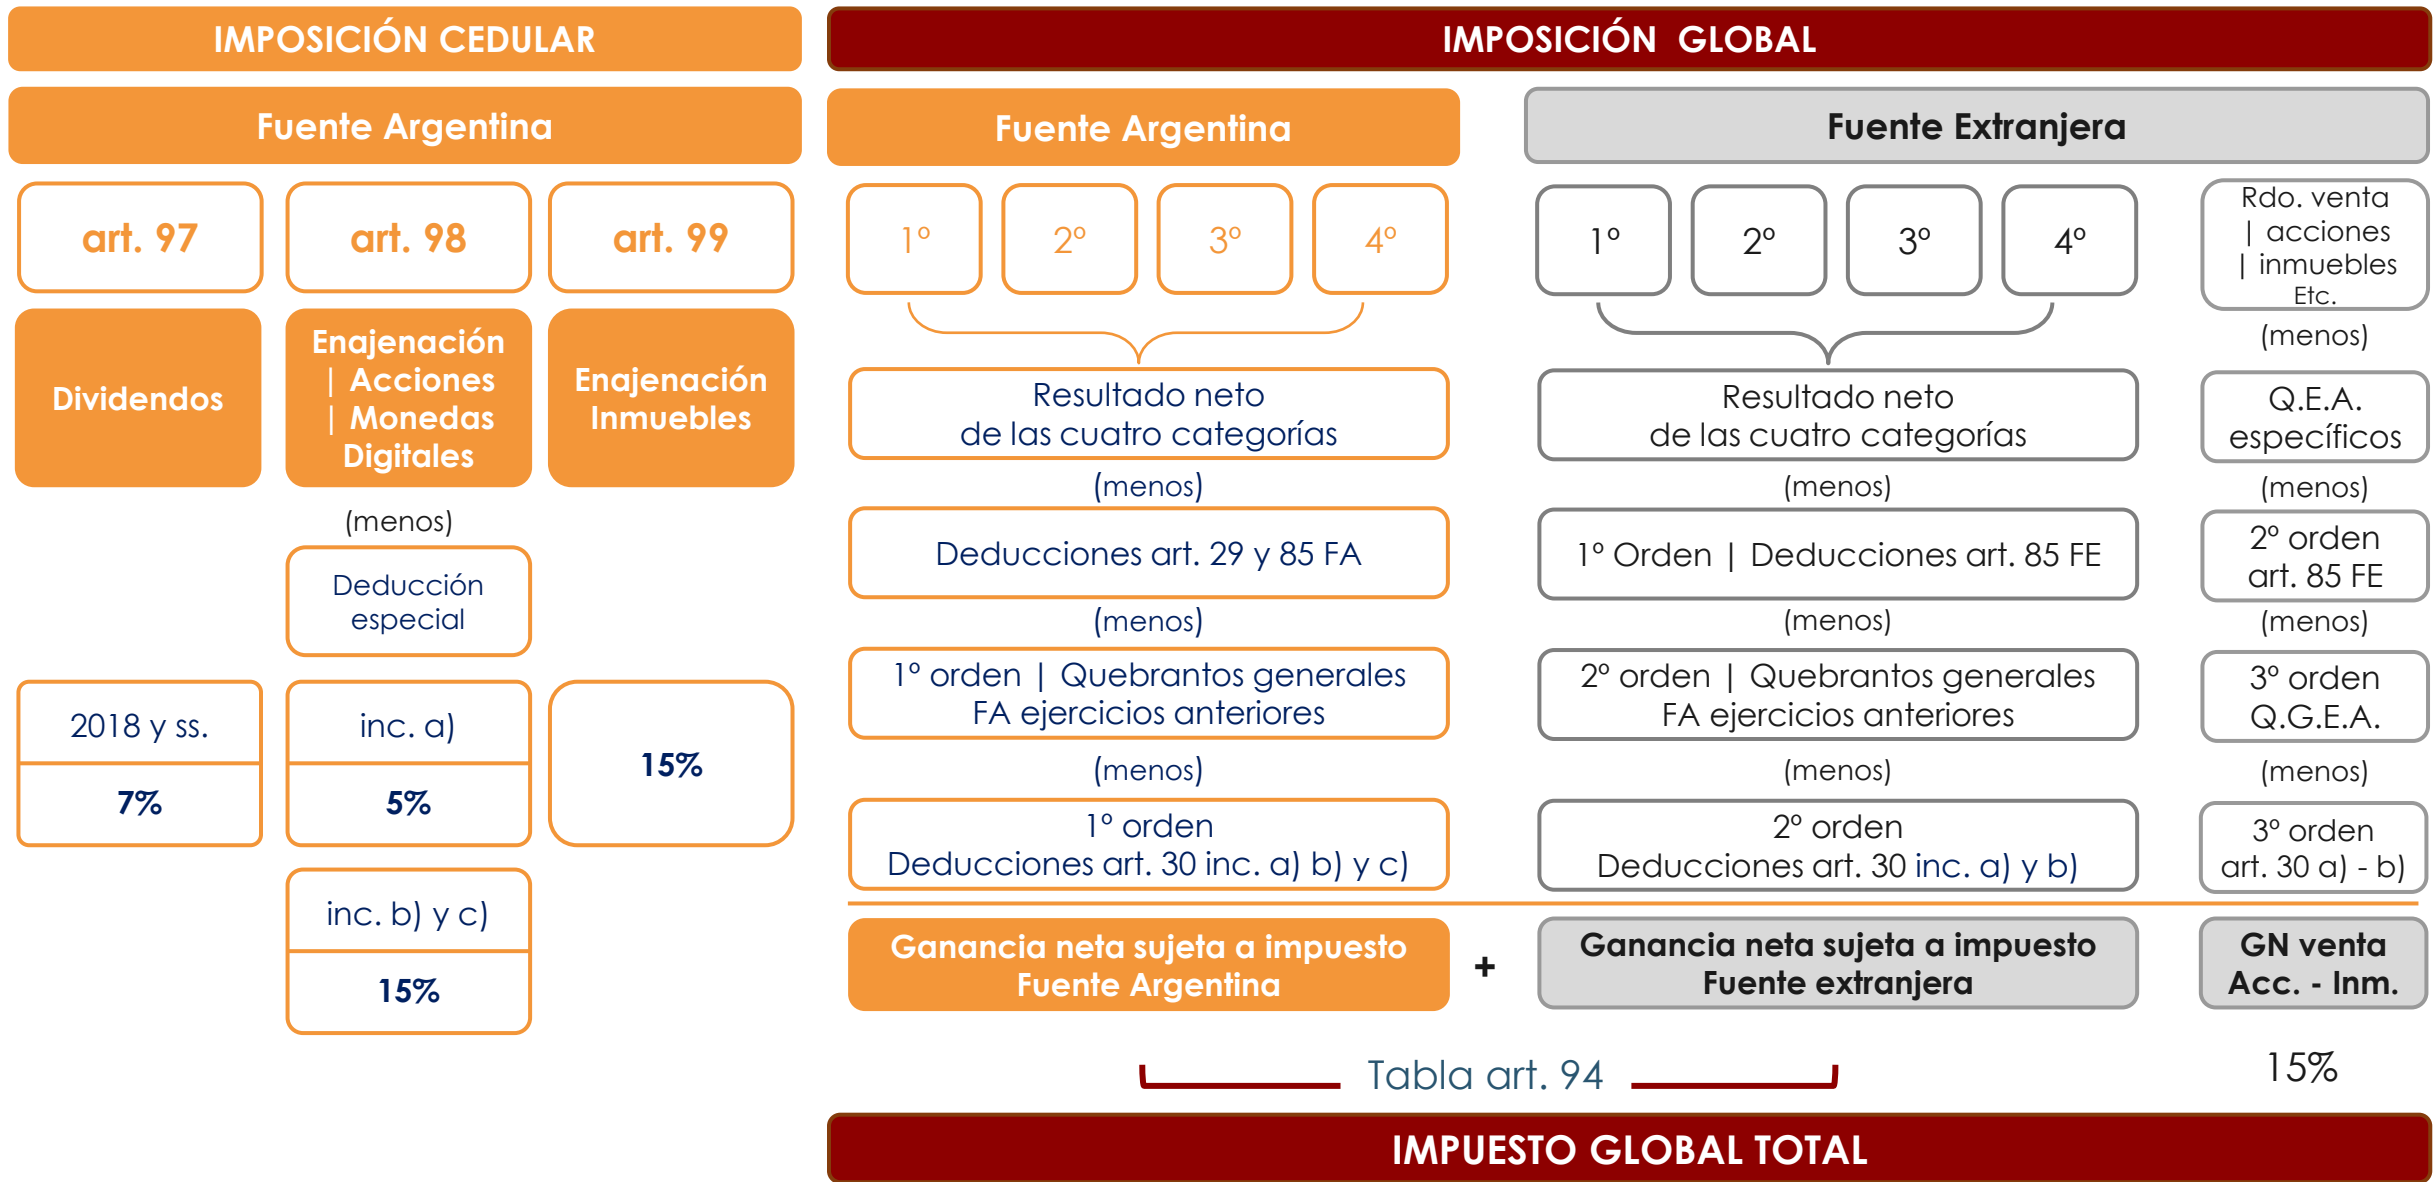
IMPOSICIÓN CEDULAR

Fuente Argentina

art. 97

art. 98

art. 99

Dividendos

Enajenación | Acciones | Monedas Digitales

Enajenación Inmuebles

(menos)

Deducción especial

2018 y ss.

7%

inc. a)

5%

15%

inc. b) y c)

15%

IMPOSICIÓN GLOBAL

Fuente Argentina

1°

2°

3°

4°

Resultado neto de las cuatro categorías

(menos)

Deducciones art. 29 y 85 FA

(menos)

1° orden | Quebrantos generales FA ejercicios anteriores

(menos)

1° orden Deducciones art. 30 inc. a) b) y c)

Ganancia neta sujeta a impuesto Fuente Argentina

+

Fuente Extranjera

1°

2°

3°

4°

Resultado neto de las cuatro categorías

(menos)

1° Orden | Deducciones art. 85 FE

(menos)

2° orden | Quebrantos generales FA ejercicios anteriores

(menos)

2° orden Deducciones art. 30 inc. a) y b)

Ganancia neta sujeta a impuesto Fuente extranjera

Rdo. venta | acciones | inmuebles Etc.

(menos)

Q.E.A. específicos

(menos)

2° orden art. 85 FE

(menos)

3° orden Q.G.E.A.

(menos)

3° orden art. 30 a) - b)

GN venta Acc. - Inm.

Tabla art. 94

15%

IMPUESTO GLOBAL TOTAL